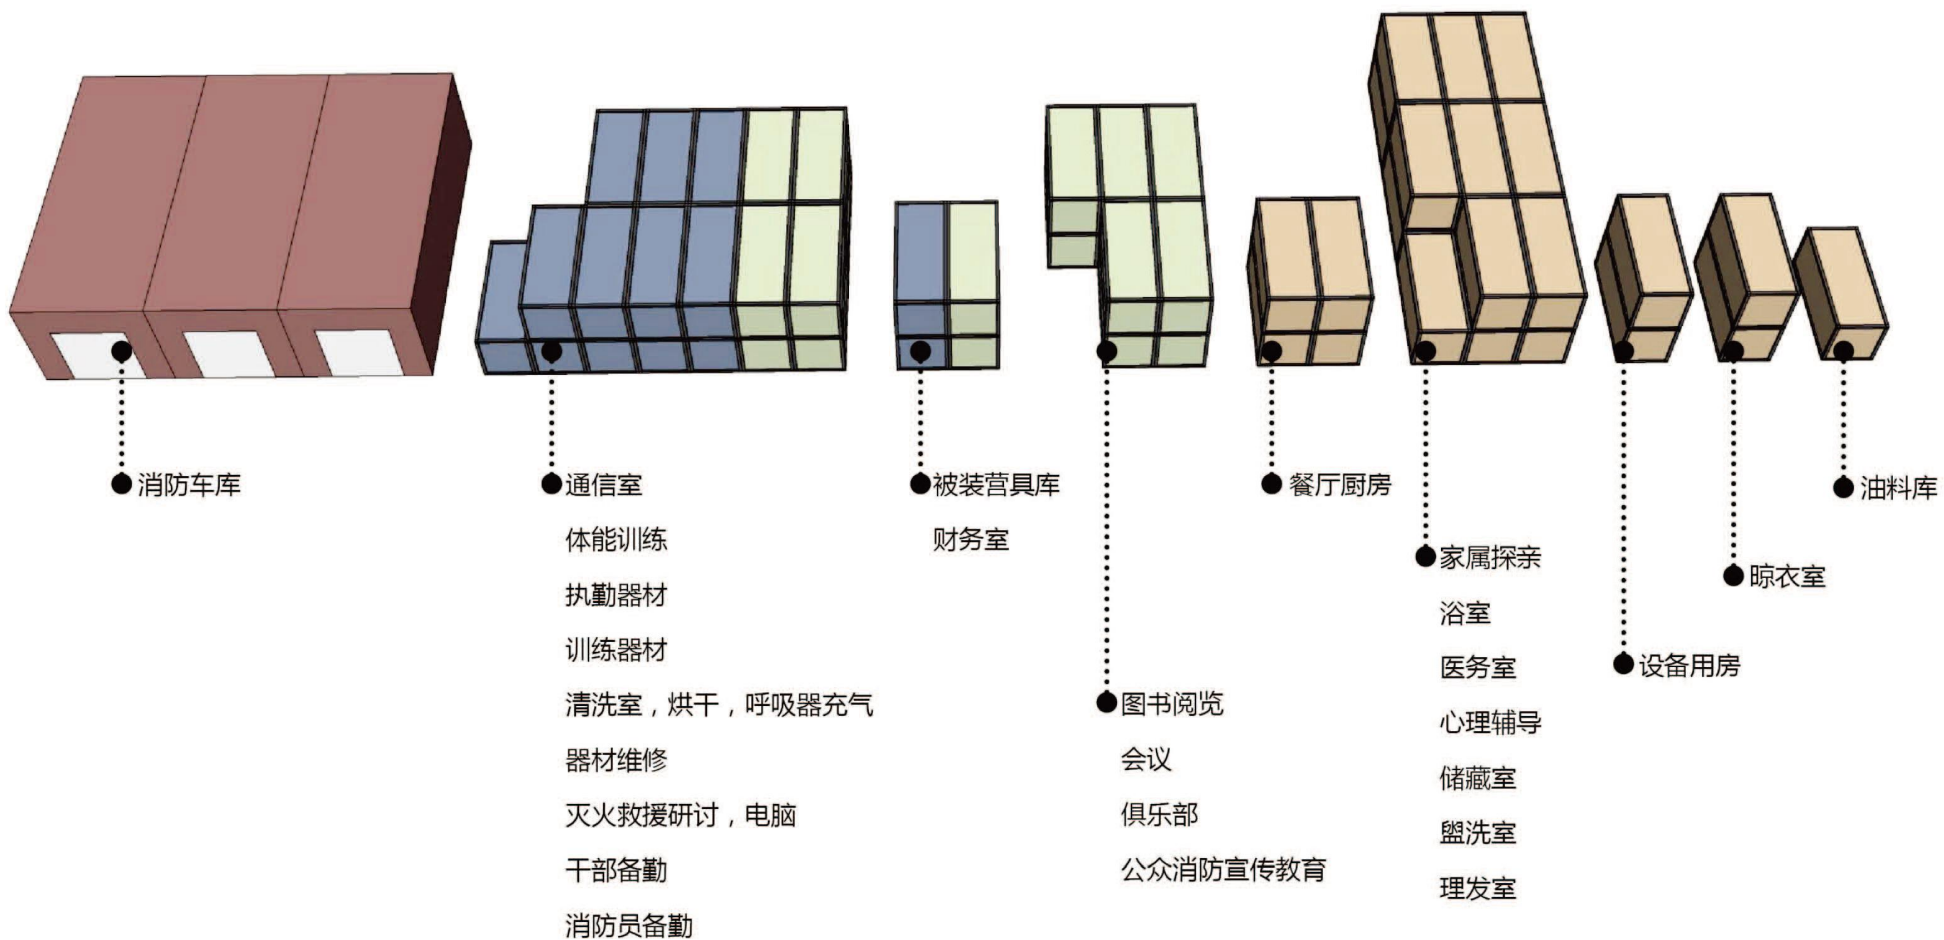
消防车库

通信室
体能训练
执勤器材
训练器材
清洗室，烘干，呼吸器充气
器材维修
灭火救援研讨，电脑
干部备勤
消防员备勤

被装营具库
财务室

图书阅览
会议
俱乐部
公众消防宣传教育

餐厅厨房

家属探亲
浴室
医务室
心理辅导
储藏室
盥洗室
理发室

设备用房

晾衣室

油料库